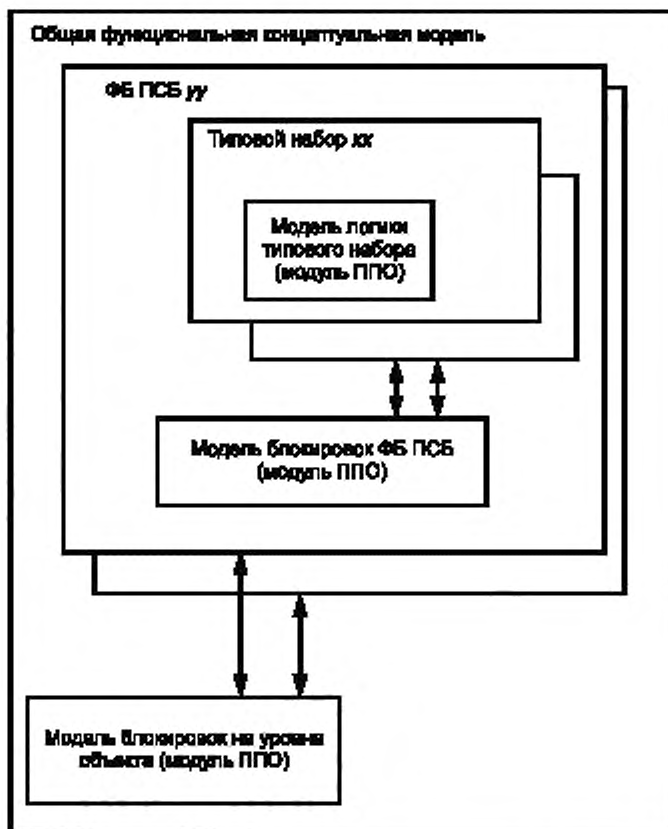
Общая функциональная концептуальная модель

ФБ ПСБ уу

Типовой набор хх

Модель логики типового набора (модуль ППО)

Модель блокировок ФБ ПСБ (модуль ППО)

Модель блокировок на уровне объекта (модуль ППО)